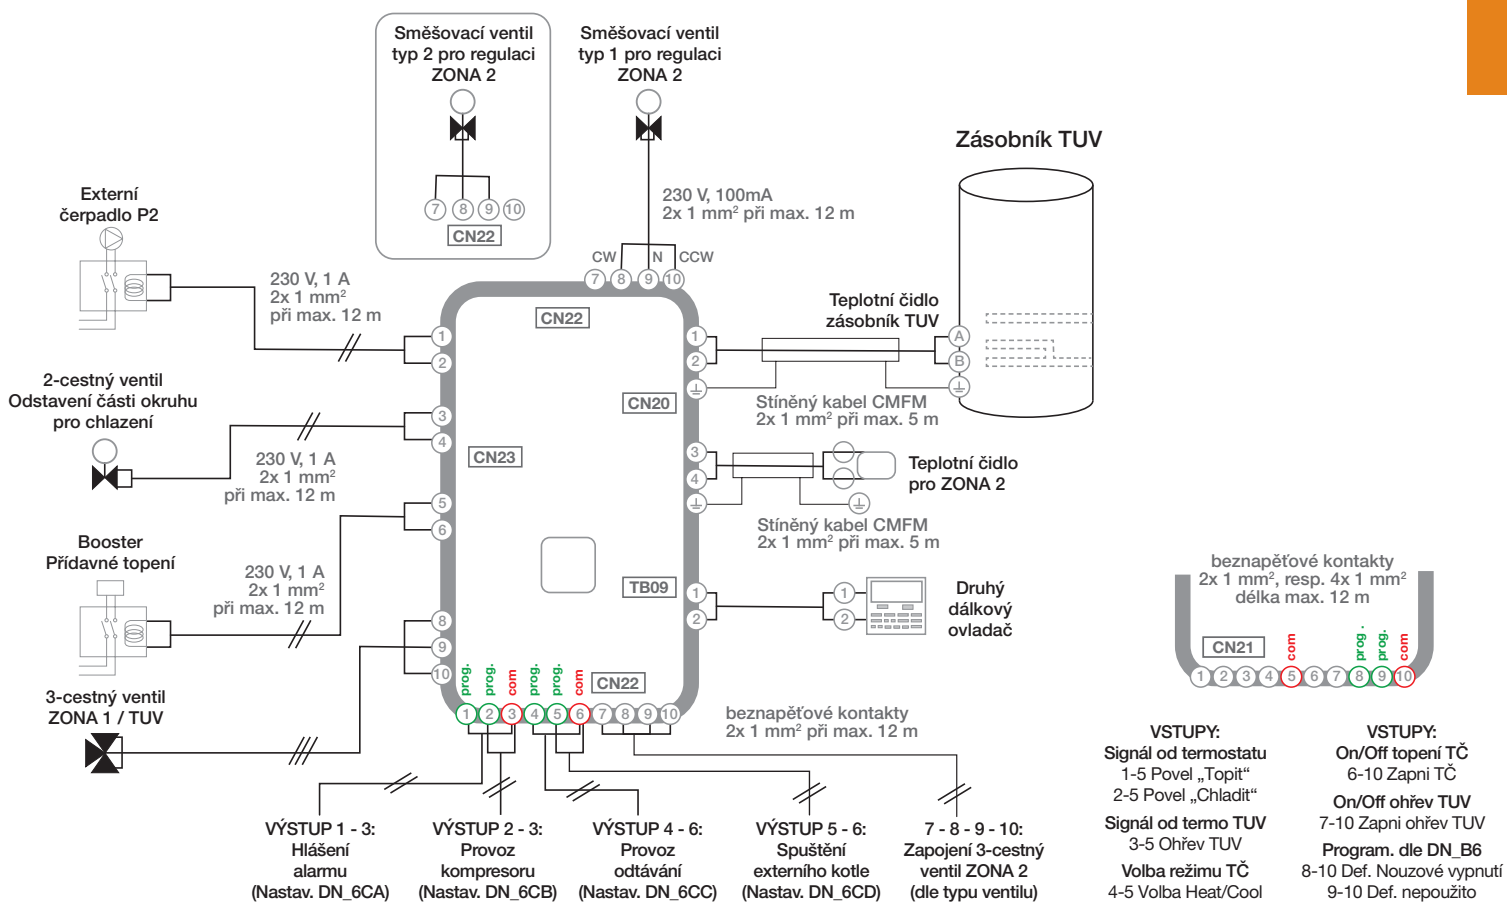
Směšovací ventil typ 2 pro regulaci ZONA 2

7 8 9 10
CN22

Směšovací ventil typ 1 pro regulaci ZONA 2

230 V, 100mA
2x 1 mm$^2$ při max. 12 m

CW N CCW
7 8 9 10

Zásobník TUV

Externí čerpadlo P2

230 V, 1 A
2x 1 mm$^2$
při max. 12 m

1
2

CN22

1
2

Teplotní čidlo zásobník TUV

A
B

2-cestný ventil
Odstavení části okruhu pro chlazení

3
4

CN20

Stíněný kabel CMFM
2x 1 mm$^2$ při max. 5 m

230 V, 1 A
2x 1 mm$^2$
při max. 12 m

CN23

3
4

Teplotní čidlo pro ZONA 2

5
6

Stíněný kabel CMFM
2x 1 mm$^2$ při max. 5 m

Booster
Přídavné topení

230 V, 1 A
2x 1 mm$^2$
při max. 12 m

TB09

1
2

1
2

Druhý dálkový ovladač

8
9
10

beznapěťové kontakty
2x 1 mm$^2$, resp. 4x 1 mm$^2$
délka max. 12 m

CN21

com prog. prog. com

1 2 3 4 5 6 7 8 9 10

3-cestný ventil
ZONA 1 / TUV

prog. prog. com prog. prog. com

CN22

1 2 3 4 5 6 7 8 9 10

beznapěťové kontakty
2x 1 mm$^2$ při max. 12 m

VÝSTUP 1 - 3:
Hlášení alarmu
(Nastav. DN_6CA)

VÝSTUP 2 - 3:
Provoz kompresoru
(Nastav. DN_6CB)

VÝSTUP 4 - 6:
Provoz odtávání
(Nastav. DN_6CC)

VÝSTUP 5 - 6:
Spuštění externího kotle
(Nastav. DN_6CD)

7 - 8 - 9 - 10:
Zapojení 3-cestný ventil ZONA 2
(dle typu ventilu)

VSTUPY:
Signál od termostatu
1-5 Povel „Topit"
2-5 Povel „Chladit"
Signál od termo TUV
3-5 Ohřev TUV
Volba režimu TČ
4-5 Volba Heat/Cool

VSTUPY:
On/Off topení TČ
6-10 Zapni TČ
On/Off ohřev TUV
7-10 Zapni ohřev TUV
Program. dle DN_B6
8-10 Def. Nouzové vypnutí
9-10 Def. nepoužito